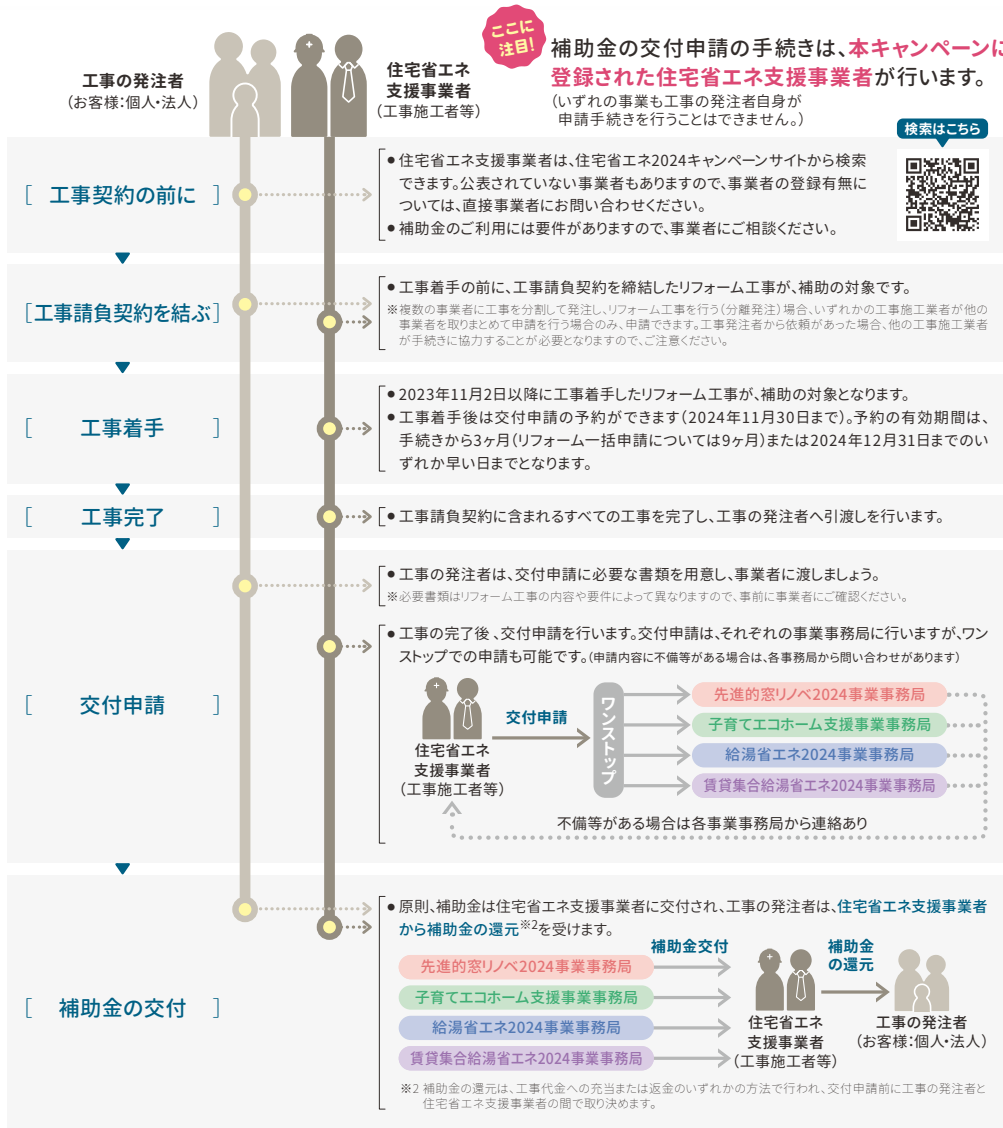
工事の発注者
（お客様：個人・法人）

住宅省エネ
支援事業者
（工事施工者等）

ここに注目！

補助金の交付申請の手続きは、本キャンペーンに登録された住宅省エネ支援事業者が行います。
（いずれの事業も工事の発注者自身が申請手続きを行うことはできません。）

検索はこちら

［ 工事契約の前に ］

● 住宅省エネ支援事業者は、住宅省エネ2024キャンペーンサイトから検索できます。公表されていない事業者もありますので、事業者の登録有無については、直接事業者にお問い合わせください。
● 補助金のご利用には要件がありますので、事業者にご相談ください。

［工事請負契約を結ぶ］

● 工事着手の前に、工事請負契約を締結したリフォーム工事が、補助の対象です。
※複数の事業者に工事を分割して発注し、リフォーム工事を行う（分離発注）場合、いずれかの工事施工業者が他の事業者を取りまとめて申請を行う場合のみ、申請できます。工事発注者から依頼があった場合、他の工事施工業者が手続きに協力することが必要となりますので、ご注意ください。

［ 工事着手 ］

● 2023年11月2日以降に工事着手したリフォーム工事が、補助の対象となります。
● 工事着手後は交付申請の予約ができます（2024年11月30日まで）。予約の有効期間は、手続きから3ヶ月（リフォーム一括申請については9ヶ月）または2024年12月31日までのいずれか早い日までとなります。

［ 工事完了 ］

● 工事請負契約に含まれるすべての工事を完了し、工事の発注者へ引渡しを行います。

［ 交付申請 ］

● 工事の発注者は、交付申請に必要な書類を用意し、事業者に渡しましょう。
※必要書類はリフォーム工事の内容や要件によって異なりますので、事前に事業者にご確認ください。

● 工事の完了後、交付申請を行います。交付申請は、それぞれの事業事務局に行いますが、ワンストップでの申請も可能です。（申請内容に不備等がある場合は、各事務局から問い合わせがあります）

住宅省エネ
支援事業者
（工事施工者等）

交付申請

ワンストップ

先進的窓リノベ2024事業事務局
子育てエコホーム支援事業事務局
給湯省エネ2024事業事務局
賃貸集合給湯省エネ2024事業事務局

不備等がある場合は各事業事務局から連絡あり

［ 補助金の交付 ］

● 原則、補助金は住宅省エネ支援事業者に交付され、工事の発注者は、住宅省エネ支援事業者から補助金の還元$^{※2}$を受けます。

先進的窓リノベ2024事業事務局
子育てエコホーム支援事業事務局
給湯省エネ2024事業事務局
賃貸集合給湯省エネ2024事業事務局

補助金交付

住宅省エネ
支援事業者
（工事施工者等）

補助金
の還元

工事の発注者
（お客様：個人・法人）

※2 補助金の還元は、工事代金への充当または返金のいずれかの方法で行われ、交付申請前に工事の発注者と住宅省エネ支援事業者の間で取り決めます。